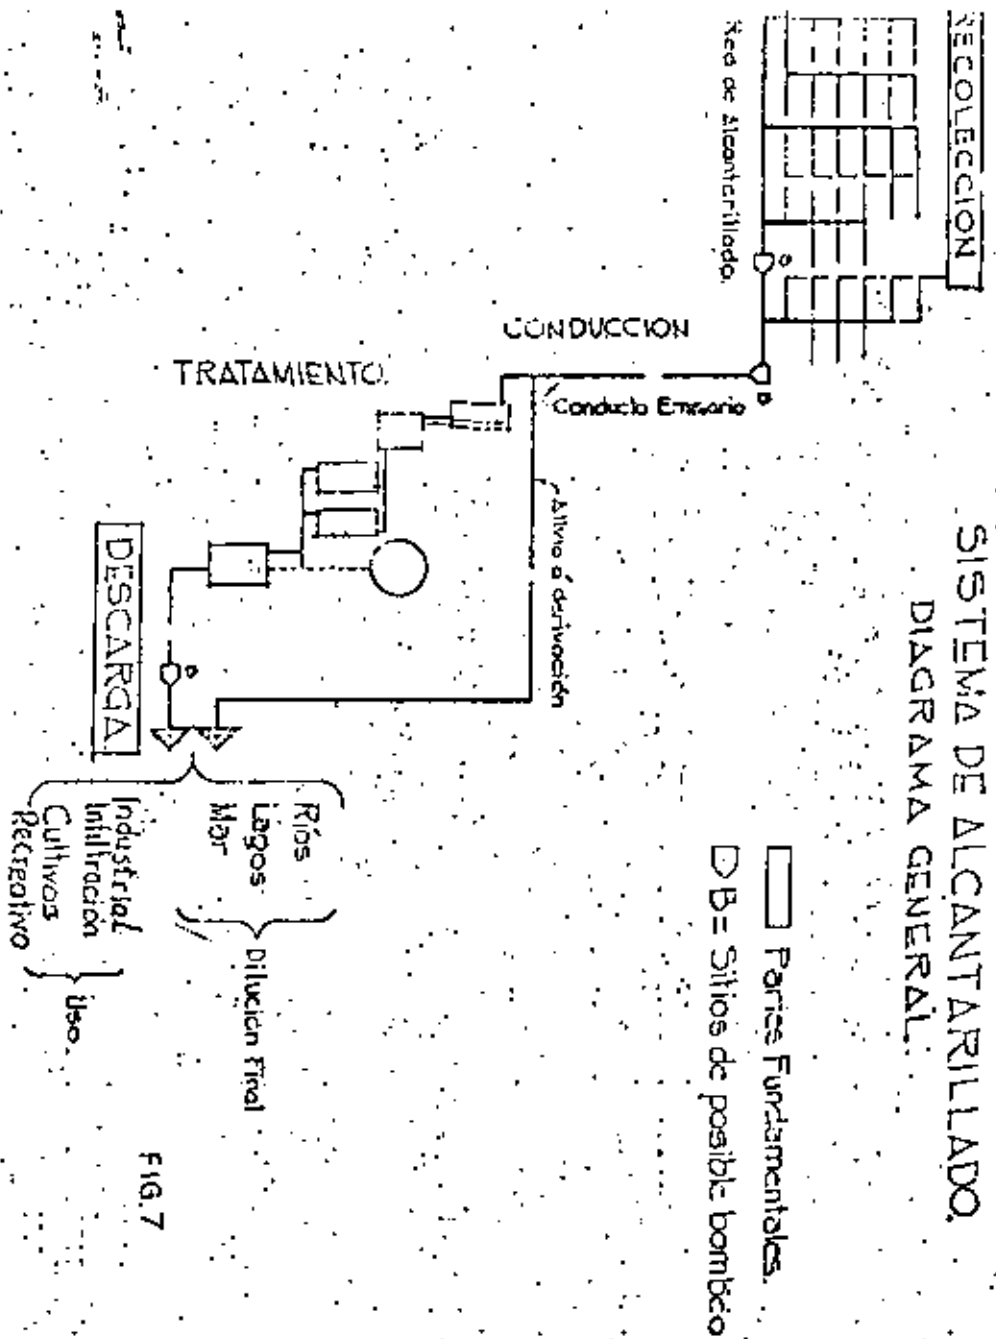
SISTEMA DE ALCANTARILLADO.
DIAGRAMA GENERAL.

Partes Fundamentales.
B= Sitios de posible bombeo

RECOLECCION

Red de Alcantarillado.

B

CONDUCCION

B

Conducto Emisor

TRATAMIENTO.

Alivio ó derivación

DESCARGA

B

Ríos
Lagos
Mar

Dilución Final

Industrial
Infiltración
Cultivos
Recreativo

Uso

FIG.7